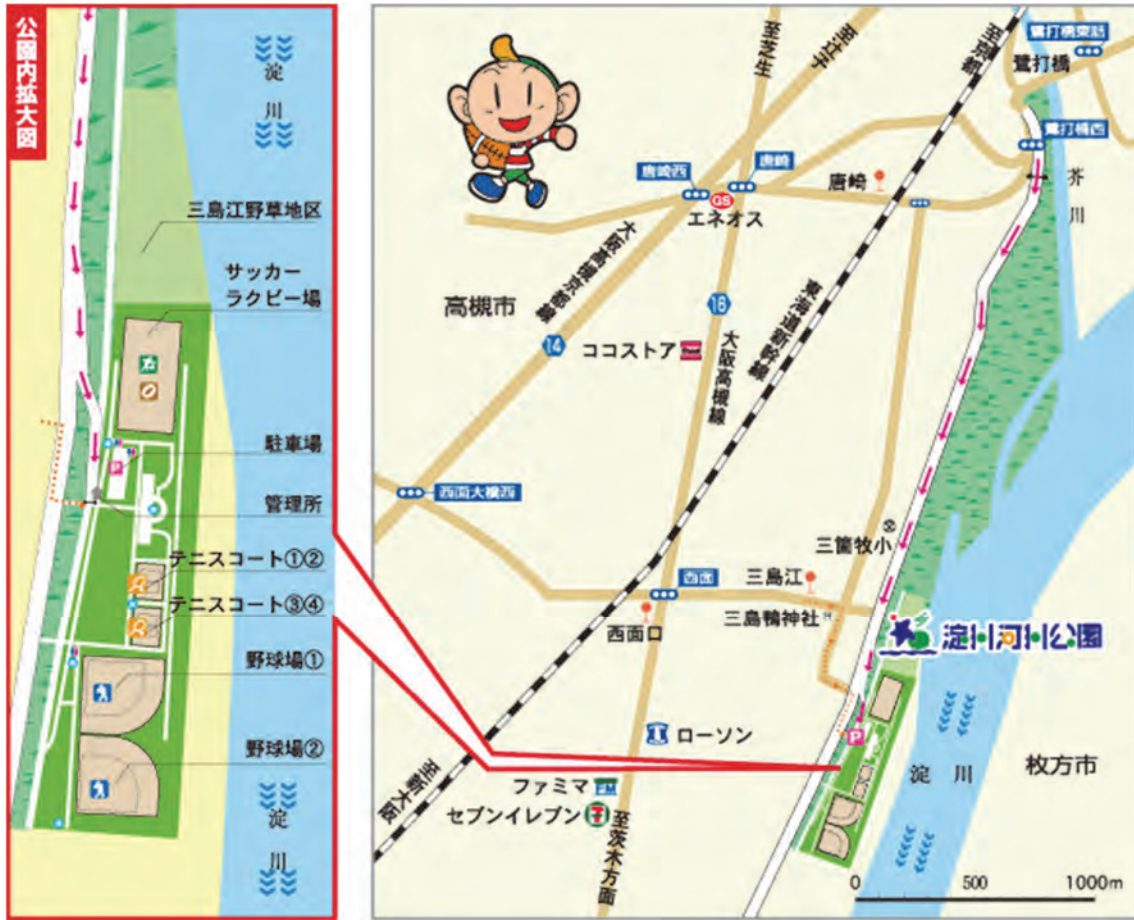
公園内拡大図

淀川

三島江野草地区

サッカー
ラクビー場

駐車場

管理所

テニスコート①②

テニスコート③④

野球場①

野球場②

淀川

至芝生

至五百住

至京都

鷺打橋東詰

鷺打橋

鷺打橋西

芥川

唐崎西

唐崎

唐崎

エネオス

大阪高槻京都線

高槻市

16

東海道新幹線

14

ココストア

大阪高槻線

西冠大橋西

三箇牧小

西面

三島江

三島鴨神社

西面口

淀川河川公園

ローソン

淀川

枚方市

至新大阪

ファミマ

セブンイレブン

至茨木方面

0

500

1000m